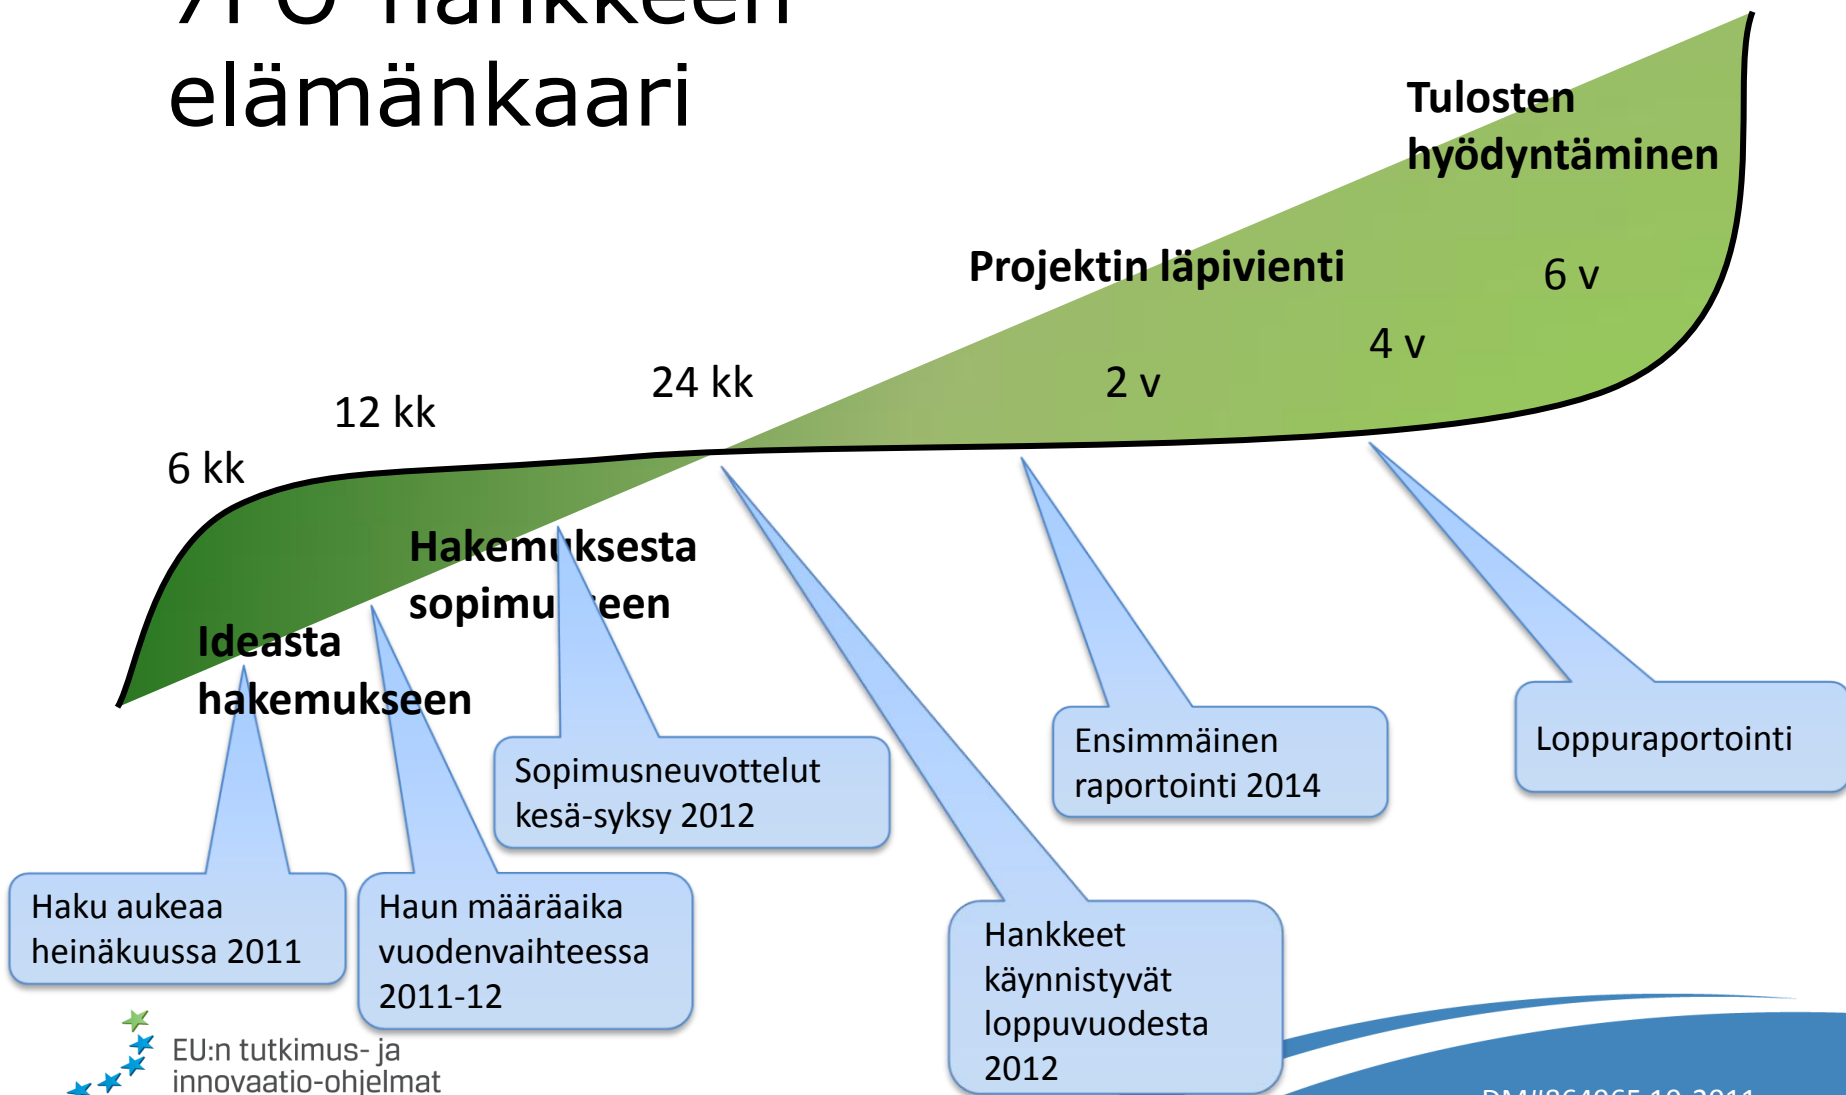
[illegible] hankkeen elämänkaari

Tulosten hyödyntäminen

Projektin läpivienti

6 v

4 v

2 v

24 kk

12 kk

6 kk

Hakemuksesta sopimukseen

Ideasta hakemukseen

Sopimusneuvottelut kesä-syksy 2012

Ensimmäinen raportointi 2014

Loppuraportointi

Haku aukeaa heinäkuussa 2011

Haun määräaika vuodenvaihteessa 2011-12

Hankkeet käynnistyvät loppuvuodesta 2012

EU:n tutkimus- ja innovaatio-ohjelmat

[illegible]